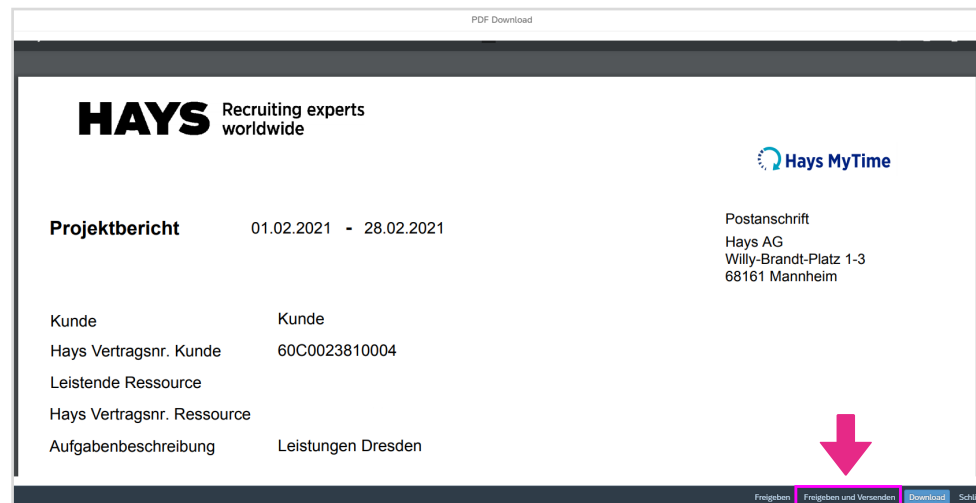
PDF Download

HAYS Recruiting experts worldwide

Hays MyTime

Projektbericht 01.02.2021 - 28.02.2021

Postanschrift
Hays AG
Willy-Brandt-Platz 1-3
68161 Mannheim

| | |
|---|---|
| Kunde | Kunde |
| Hays Vertragsnr. Kunde | 60C0023810004 |
| Leistende Ressource | |
| Hays Vertragsnr. Ressource | |
| Aufgabenbeschreibung | Leistungen Dresden |

Freigeben Freigeben und Versenden Download Schl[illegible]